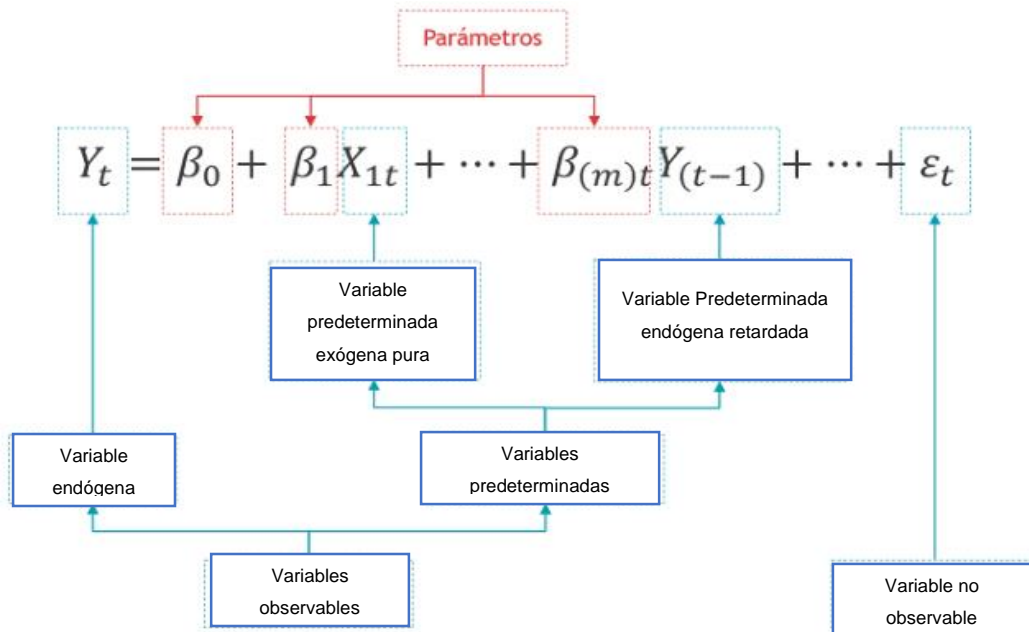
Parámetros

$Y_t = \beta_0 + \beta_1 X_{1t} + \cdots + \beta_{(m)t} Y_{(t-1)} + \cdots + \varepsilon_t$

Variable predeterminada exógena pura

Variable Predeterminada endógena retardada

Variable endógena

Variables predeterminadas

Variables observables

Variable no observable